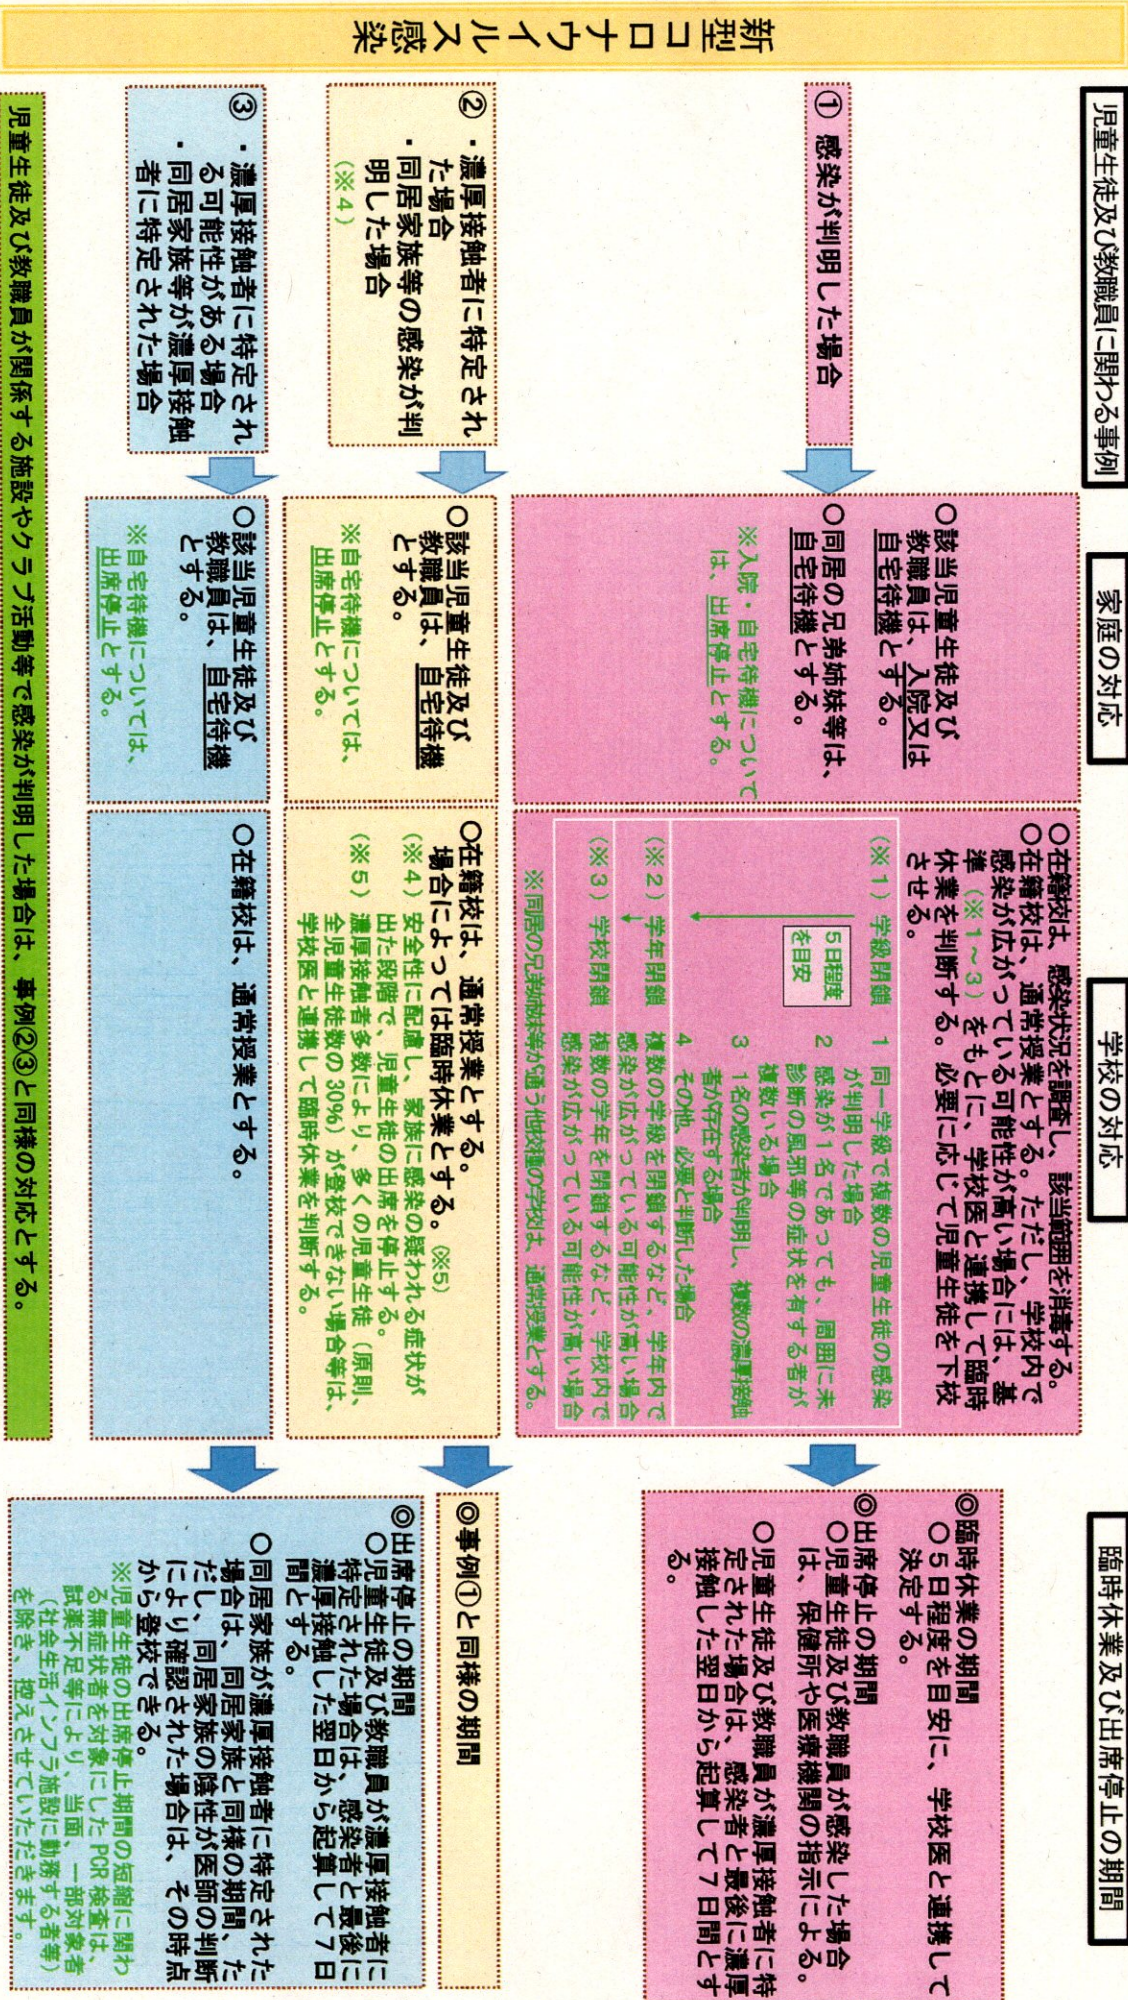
新型コロナウイルス感染

児童生徒及び教職員に関わる事例

家庭の対応

学校の対応

臨時休業及び出席停止の期間

① 感染が判明した場合

○該当児童生徒及び教職員は、入院又は自宅待機とする。
○同居の兄弟姉妹等は、自宅待機とする。
※入院・自宅待機については、出席停止とする。

○在籍校は、感染状況を調査し、該当範囲を消毒する。
○在籍校は、通常授業とする。ただし、学校内で感染が広がっている可能性が高い場合には、基準（※1〜3）をもとに、学校医と連携して臨時休業を判断する。必要に応じて児童生徒を下校させる。

（※1）学級閉鎖　1　同一学級で複数の児童生徒の感染が判明した場合
2　感染が1名であっても、周囲に未診断の風邪等の症状を有する者が複数いる場合
3　1名の感染者が判明し、複数の濃厚接触者が存在する場合
4　その他、必要と判断した場合

5日程度を目安

（※2）学年閉鎖　複数の学級を閉鎖するなど、学年内で感染が広がっている可能性が高い場合
（※3）学校閉鎖　複数の学年を閉鎖するなど、学校内で感染が広がっている可能性が高い場合

※同居の兄弟姉妹等が通う他校種の学校は、通常授業とする。

◎臨時休業の期間
○5日程度を目安に、学校医と連携して決定する。
◎出席停止の期間
○児童生徒及び教職員が感染した場合は、保健所や医療機関の指示による。
○児童生徒及び教職員が濃厚接触者に特定された場合は、感染者と最後に濃厚接触した翌日から起算して7日間とする。

② ・濃厚接触者に特定された場合
・同居家族等の感染が判明した場合
（※4）

○該当児童生徒及び教職員は、自宅待機とする。
※自宅待機については、出席停止とする。

○在籍校は、通常授業とする。場合によっては臨時休業とする。（※5）
（※4）安全性に配慮し、家族に感染の疑われる症状が出た段階で、児童生徒の出席を停止させる。
（※5）濃厚接触者多数により、多くの児童生徒（原則、全児童生徒数の30%）が登校できない場合等は、学校医と連携して臨時休業を判断する。

◎事例①と同様の期間

③ ・濃厚接触者に特定される可能性がある場合
・同居家族等が濃厚接触者に特定された場合

○該当児童生徒及び教職員は、自宅待機とする。
※自宅待機については、出席停止とする。

○在籍校は、通常授業とする。

◎出席停止の期間
○児童生徒及び教職員が濃厚接触者に特定された場合は、感染者と最後に濃厚接触した翌日から起算して7日間とする。
○同居家族が濃厚接触者に特定された場合は、同居家族と同様の期間。ただし、同居家族の陰性が医師の判断により確認された場合は、その時点から登校できる。
※児童生徒の出席停止期間の短縮に関わる無症状者を対象にしたPCR検査は、試薬不足等により、当面、一部対象者（社会生活インフラ施設に勤務する者等）を除き、控えさせていただきます。

児童生徒及び教職員が関係する施設やクラブ活動等で感染が判明した場合は、事例②③と同様の対応とする。